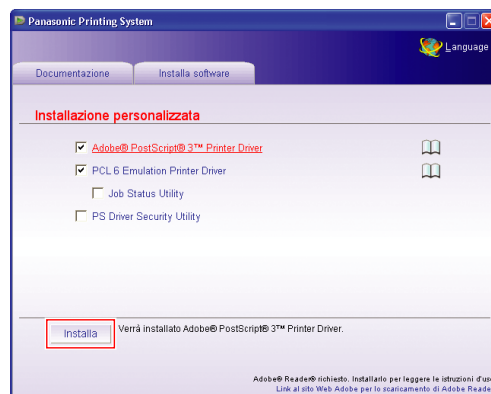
Panasonic Printing System

Language

Documentazione

Installa software

Installazione personalizzata

Adobe® PostScript® 3™ Printer Driver

PCL 6 Emulation Printer Driver

Job Status Utility

PS Driver Security Utility

Installa

Verrà installato Adobe® PostScript® 3™ Printer Driver.

Adobe® Reader® richiesto. Installarlo per leggere le istruzioni d'us

Link al sito Web Adobe per lo scaricamento di Adobe Reade